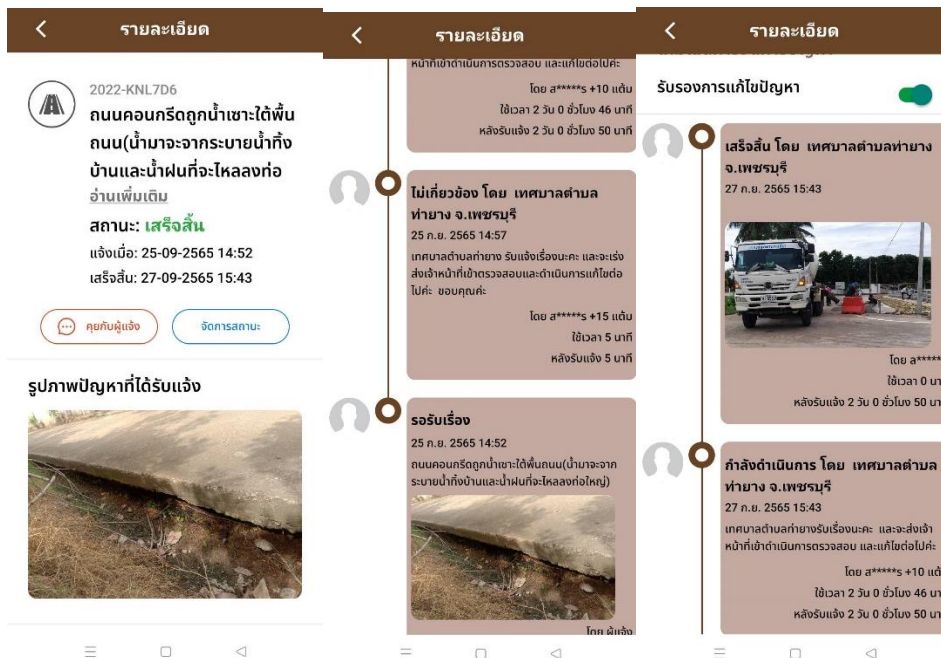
<
รายละเอียด

2022-KNL7D6
ถนนคอนกรีดถูกน้ำเซาะใต้พื้นถนน(น้ำมาจะจากระบายน้ำทิ้งบ้านและน้ำฝนที่จะไหลลงท่อ
อ่านเพิ่มเติม
สถานะ: เสร็จสิ้น
แจ้งเมื่อ: 25-09-2565 14:52
เสร็จสิ้น: 27-09-2565 15:43

คุยกับผู้แจ้ง
จัดการสถานะ

รูปภาพปัญหาที่ได้รับแจ้ง

<
รายละเอียด

หน้าที่เข้าดำเนินการตรวจสอบ และแก้ไขต่อไปค่ะ
โดย ส*****ร +10 แต้ม
ใช้เวลา 2 วัน 0 ชั่วโมง 46 นาที
หลังรับแจ้ง 2 วัน 0 ชั่วโมง 50 นาที

ไม่เกี่ยวข้อง โดย เทศบาลตำบลท่ายาง จ.เพชรบุรี
25 ก.ย. 2565 14:57
เทศบาลตำบลท่ายาง รับแจ้งเรื่องนะคะ และจะเร่งส่งเจ้าหน้าที่เข้าตรวจสอบและดำเนินการแก้ไขต่อไปค่ะ ขอบคุณค่ะ
โดย ส*****ร +15 แต้ม
ใช้เวลา 5 นาที
หลังรับแจ้ง 5 นาที

รอรับเรื่อง
25 ก.ย. 2565 14:52
ถนนคอนกรีดถูกน้ำเซาะใต้พื้นถนน(น้ำมาจากระบายน้ำทิ้งบ้านและน้ำฝนที่จะไหลลงท่อใหญ่)
โดย ผู้แจ้ง

<
รายละเอียด

รับรองการแก้ไขปัญหา

เสร็จสิ้น โดย เทศบาลตำบลท่ายาง จ.เพชรบุรี
27 ก.ย. 2565 15:43
โดย ส*****
ใช้เวลา 0 น
หลังรับแจ้ง 2 วัน 0 ชั่วโมง 50 นา

กำลังดำเนินการ โดย เทศบาลตำบลท่ายาง จ.เพชรบุรี
27 ก.ย. 2565 15:43
เทศบาลตำบลท่ายางรับเรื่องนะคะ และจะส่งเจ้าหน้าที่เข้าดำเนินการตรวจสอบ และแก้ไขต่อไปค่ะ
โดย ส*****ร +10 แต้
ใช้เวลา 2 วัน 0 ชั่วโมง 46 นา
หลังรับแจ้ง 2 วัน 0 ชั่วโมง 50 นา